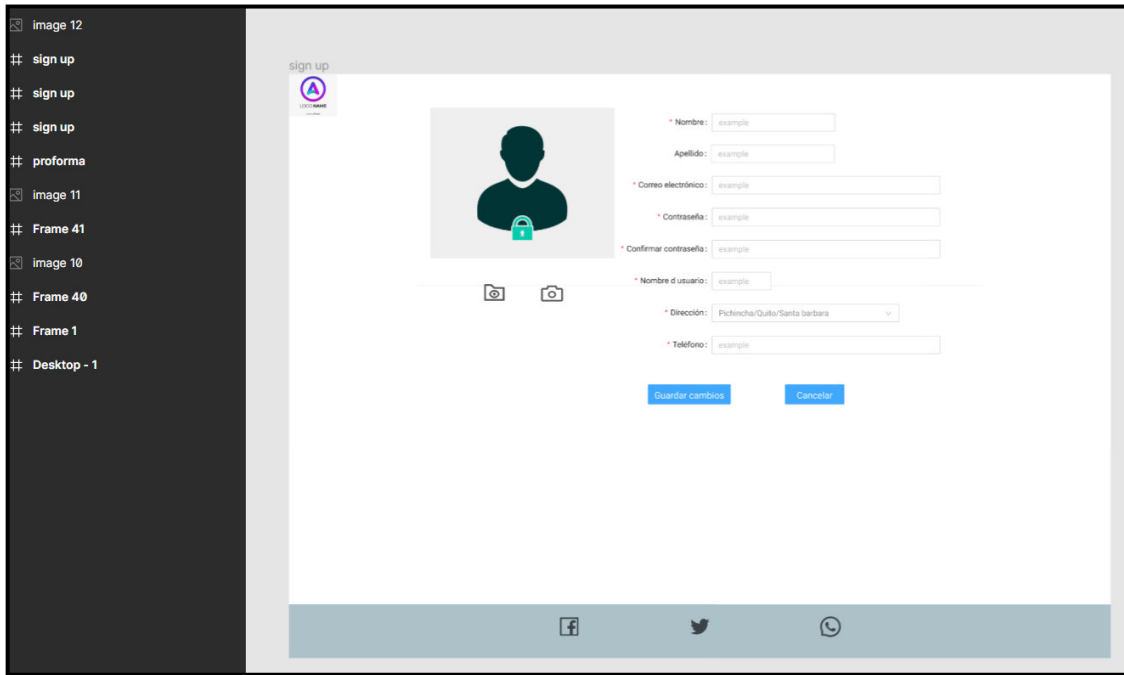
image 12
# sign up
# sign up
# sign up
# proforma
image 11
# Frame 41
image 10
# Frame 40
# Frame 1
# Desktop - 1

sign up

LOGONAME

* Nombre : example
Apellido : example
* Correo electrónico : example
* Contraseña : example
* Confirmar contraseña : example
* Nombre d usuario : example
* Dirección : Pichincha/Quito/Santa barbara
* Teléfono : example

Guardar cambios
Cancelar